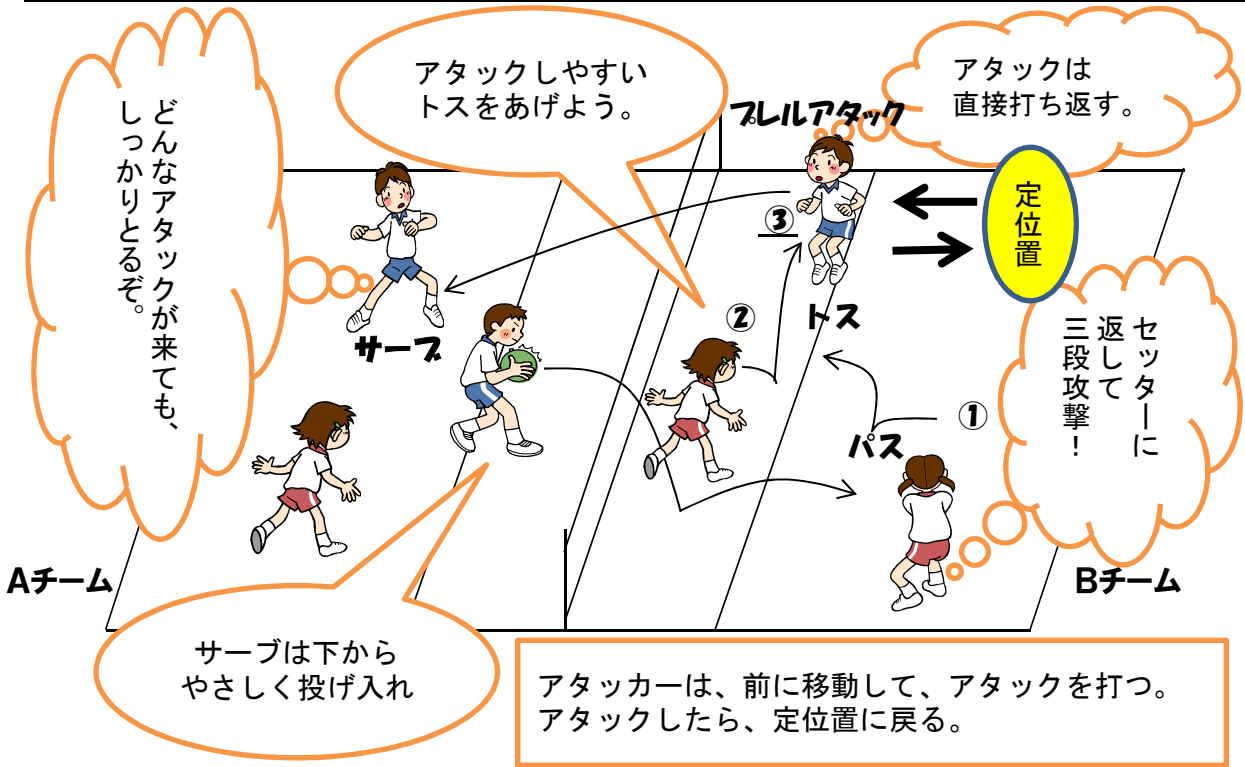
どんなアタックが来ても、しっかりとるぞ。

アタックしやすいトスをあげよう。

プレルアタック

アタックは直接打ち返す。

定位置

③

サーブ

②

トス

セッターに返して三段攻撃！

①

パス

Aチーム

Bチーム

サーブは下からやさしく投げ入れ

アタッカーは、前に移動して、アタックを打つ。
アタックしたら、定位置に戻る。